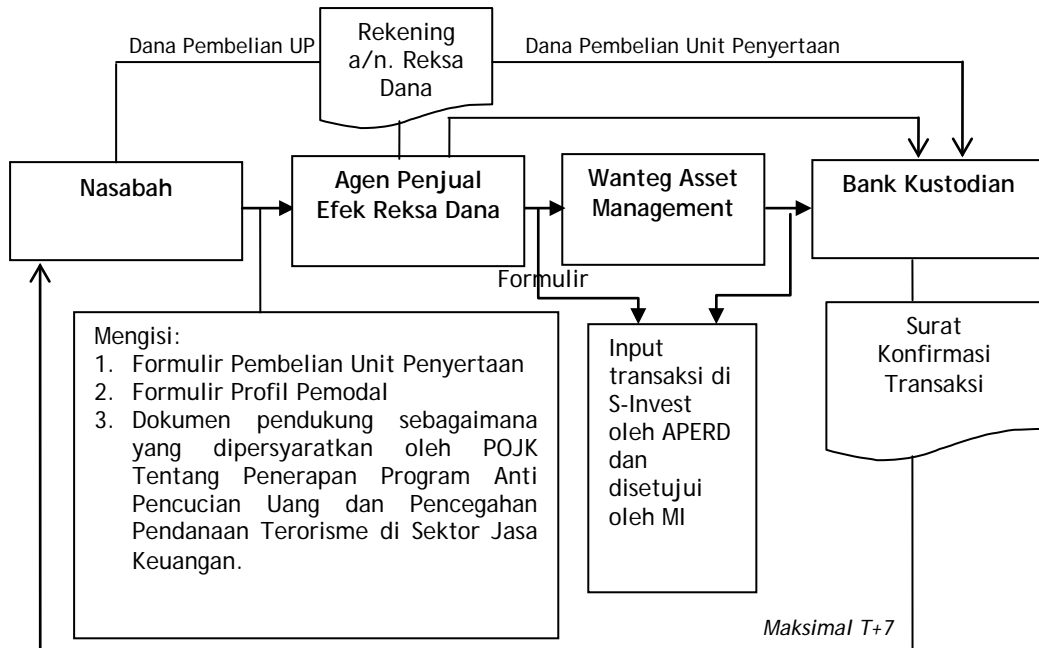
Dana Pembelian UP

Rekening a/n. Reksa Dana

Dana Pembelian Unit Penyertaan

Nasabah

Agen Penjual Efek Reksa Dana

Wanteg Asset Management

Bank Kustodian

Formulir

Mengisi:
1. Formulir Pembelian Unit Penyertaan
2. Formulir Profil Pemodal
3. Dokumen pendukung sebagaimana yang dipersyaratkan oleh POJK Tentang Penerapan Program Anti Pencucian Uang dan Pencegahan Pendanaan Terorisme di Sektor Jasa Keuangan.

Input transaksi di S-Invest oleh APERD dan disetujui oleh MI

Surat Konfirmasi Transaksi

Maksimal T+7